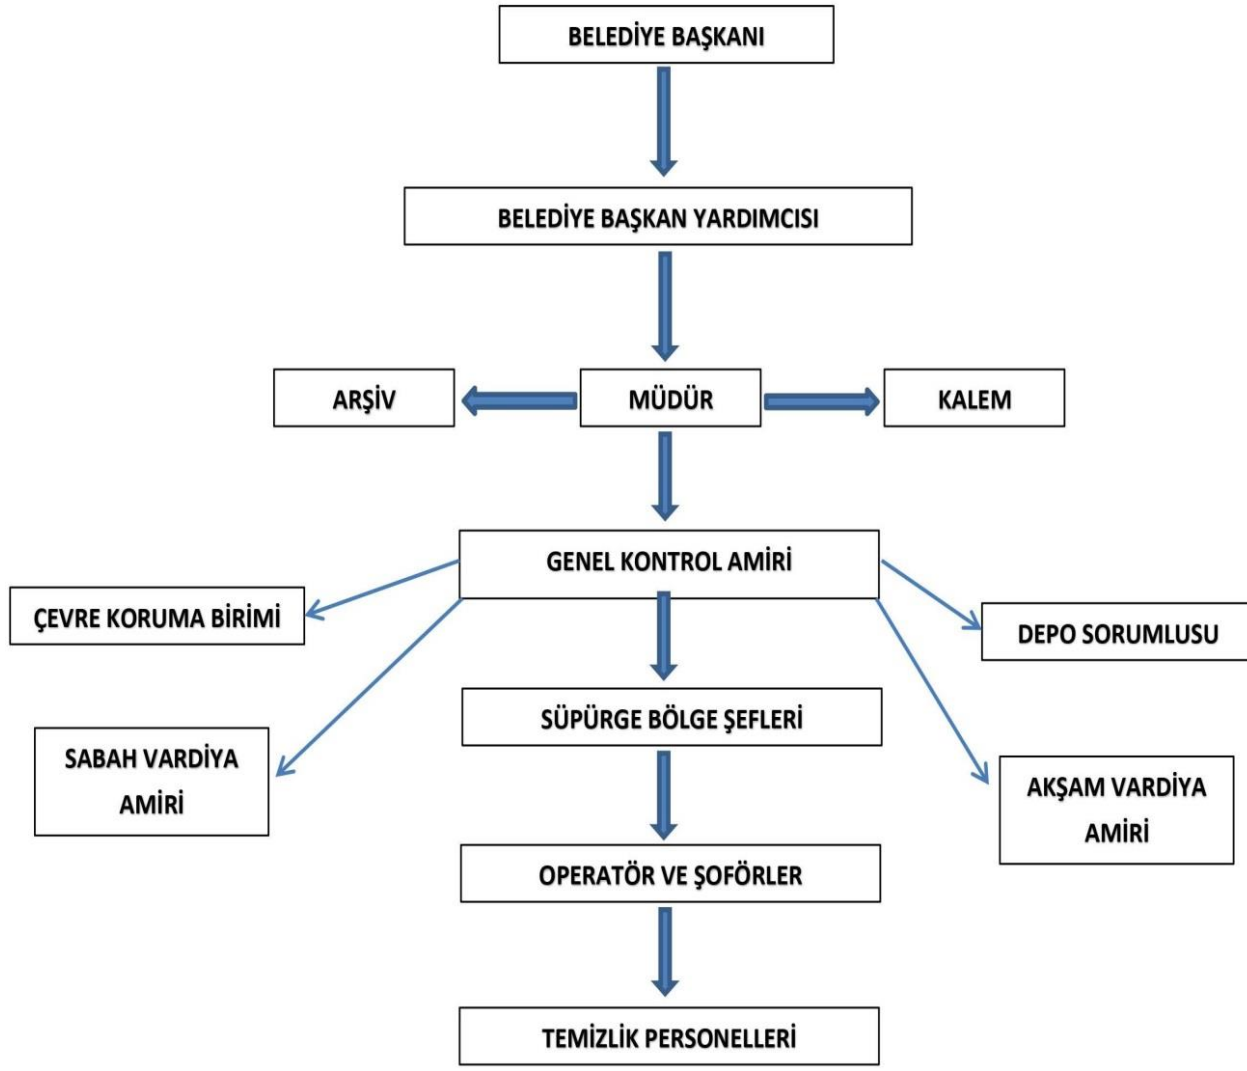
BELEDİYE BAŞKANI

BELEDİYE BAŞKAN YARDIMCISI

ARŞİV

MÜDÜR

KALEM

GENEL KONTROL AMİRİ

ÇEVRE KORUMA BİRİMİ

DEPO SORUMLUSU

SÜPÜRGE BÖLGE ŞEFLERİ

SABAH VARDİYA AMİRİ

AKŞAM VARDİYA AMİRİ

OPERATÖR VE ŞOFÖRLER

TEMİZLİK PERSONELLERİ